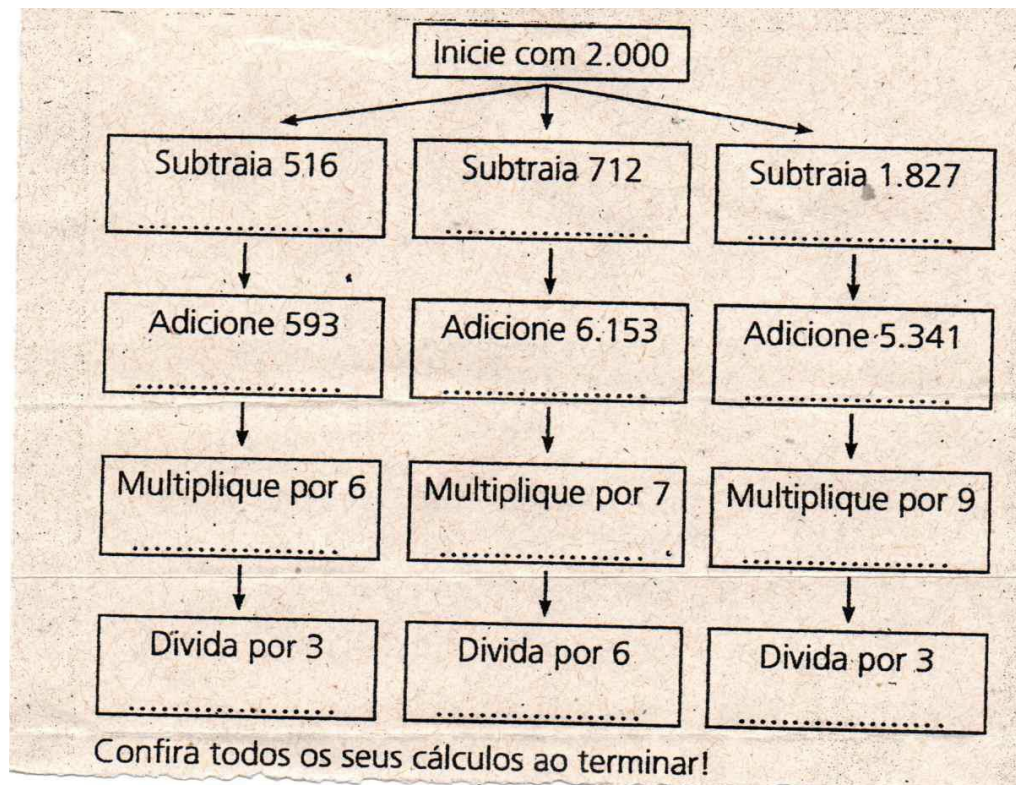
Inicie com 2.000

Subtraia 516
..................

Adicione 593
..................

Multiplique por 6
..................

Divida por 3
..................

Subtraia 712
..................

Adicione 6.153
..................

Multiplique por 7
..................

Divida por 6
..................

Subtraia 1.827
..................

Adicione 5.341
..................

Multiplique por 9
..................

Divida por 3
..................

Confira todos os seus cálculos ao terminar!